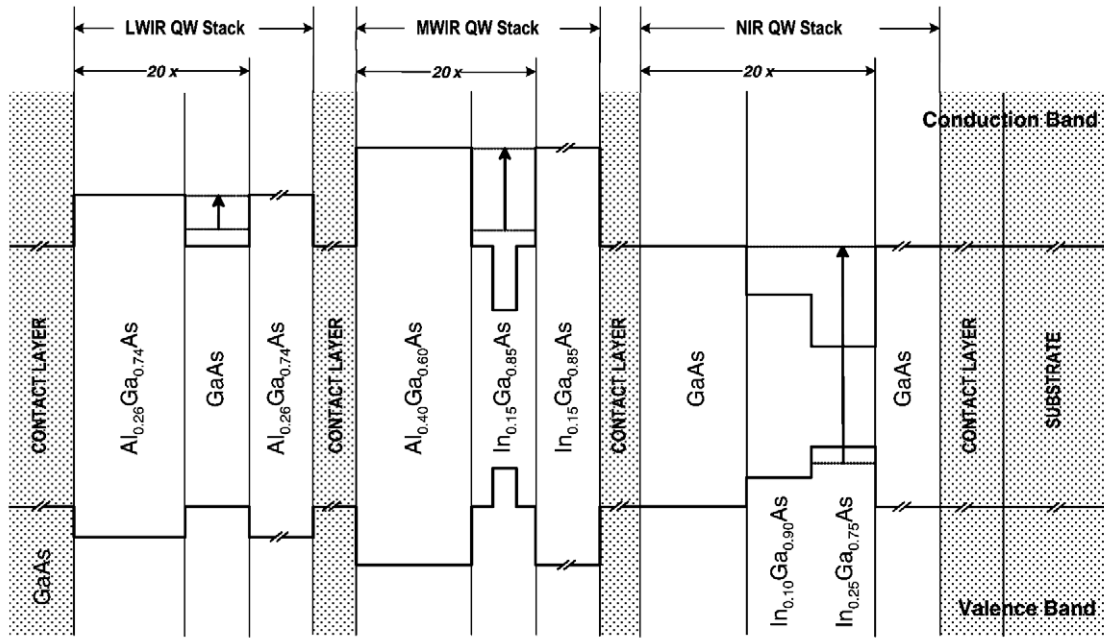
LWIR QW Stack
MWIR QW Stack
NIR QW Stack
20 x
20 x
20 x
Conduction Band
CONTACT LAYER
$Al_{0.26}Ga_{0.74}As$
GaAs
$Al_{0.26}Ga_{0.74}As$
CONTACT LAYER
$Al_{0.40}Ga_{0.60}As$
$In_{0.15}Ga_{0.85}As$
$In_{0.15}Ga_{0.85}As$
CONTACT LAYER
GaAs
$In_{0.10}Ga_{0.90}As$
$In_{0.25}Ga_{0.75}As$
GaAs
CONTACT LAYER
SUBSTRATE
GaAs
Valence Band